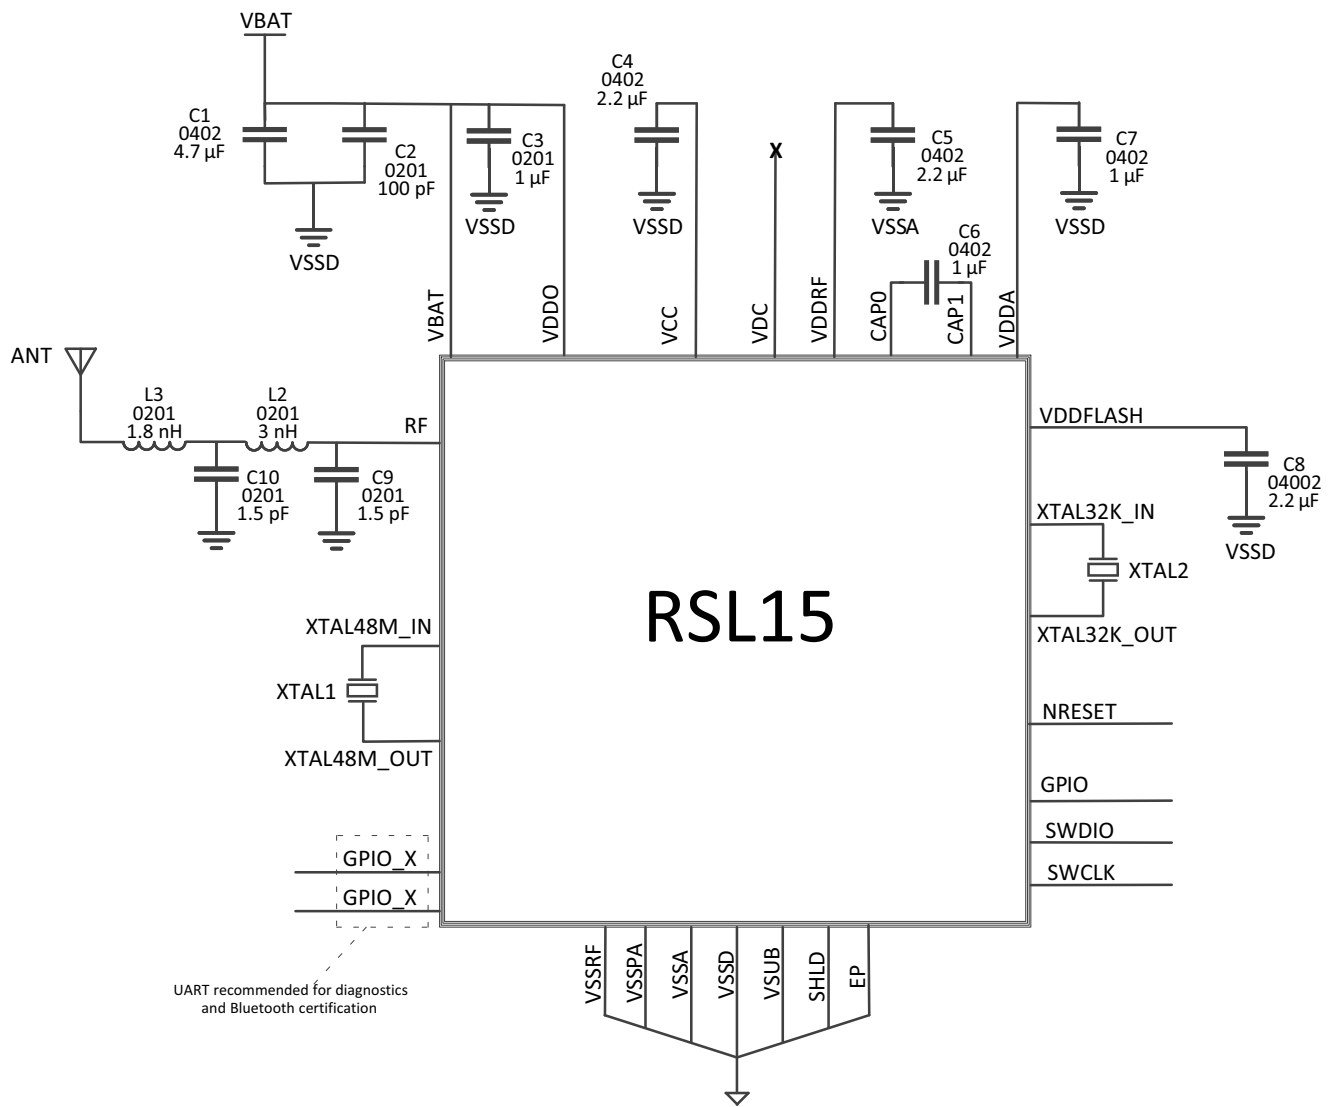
VBAT

C1
0402
4.7 µF

C2
0201
100 pF

VSSD

C3
0201
1 µF

VSSD

C4
0402
2.2 µF

VSSD

X

C5
0402
2.2 µF

VSSA

C6
0402
1 µF

C7
0402
1 µF

VSSD

VBAT
VDDO
VCC
VDC
VDDRF
CAP0
CAP1
VDDA

ANT

L3
0201
1.8 nH

L2
0201
3 nH

RF

C10
0201
1.5 pF

C9
0201
1.5 pF

VDDFLASH

C8
04002
2.2 µF

VSSD

XTAL32K_IN

XTAL2

XTAL32K_OUT

RSL15

XTAL48M_IN

XTAL1

XTAL48M_OUT

NRESET

GPIO

SWDIO

SWCLK

GPIO_X
GPIO_X

UART recommended for diagnostics and Bluetooth certification

VSSRF
VSSPA
VSSA
VSSD
VSUB
SHLD
EP